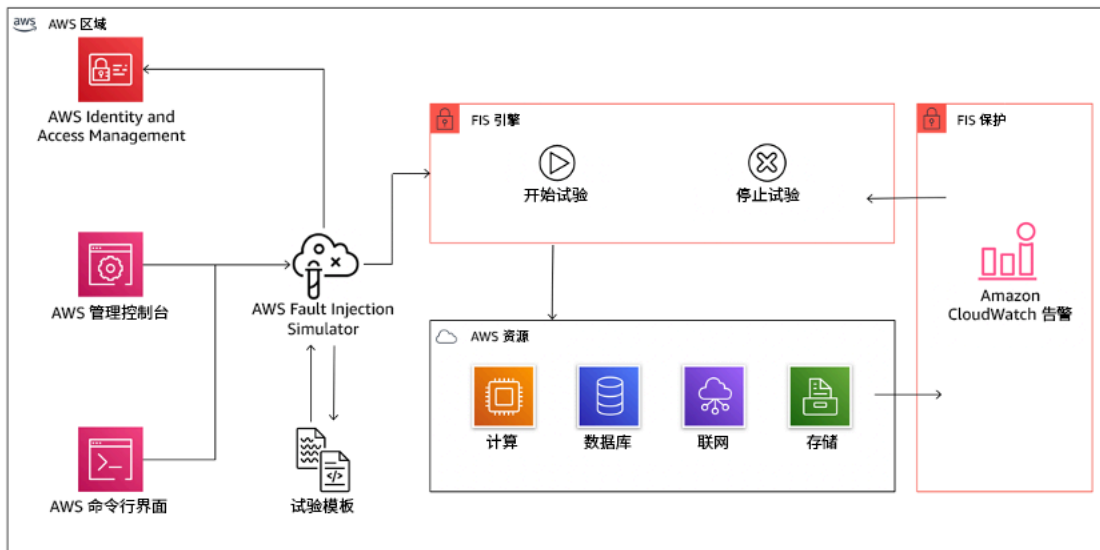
aws AWS 区域

AWS Identity and Access Management

AWS 管理控制台

AWS 命令行界面

AWS Fault Injection Simulator

试验模板

FIS 引擎

开始试验

停止试验

FIS 保护

Amazon CloudWatch 告警

AWS 资源

计算

数据库

联网

存储